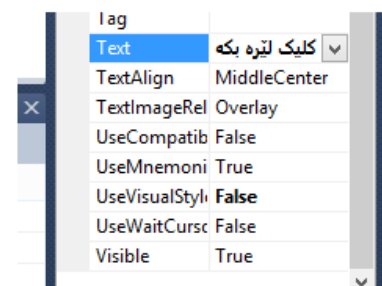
| Tag | |
|---|---|
| Text | کلیک لێرە بکە |
| TextAlign | MiddleCenter |
| TextImageRel | Overlay |
| UseCompatib | False |
| UseMnemoni | True |
| UseVisualStyl | **False** |
| UseWaitCursc | False |
| Visible | True |